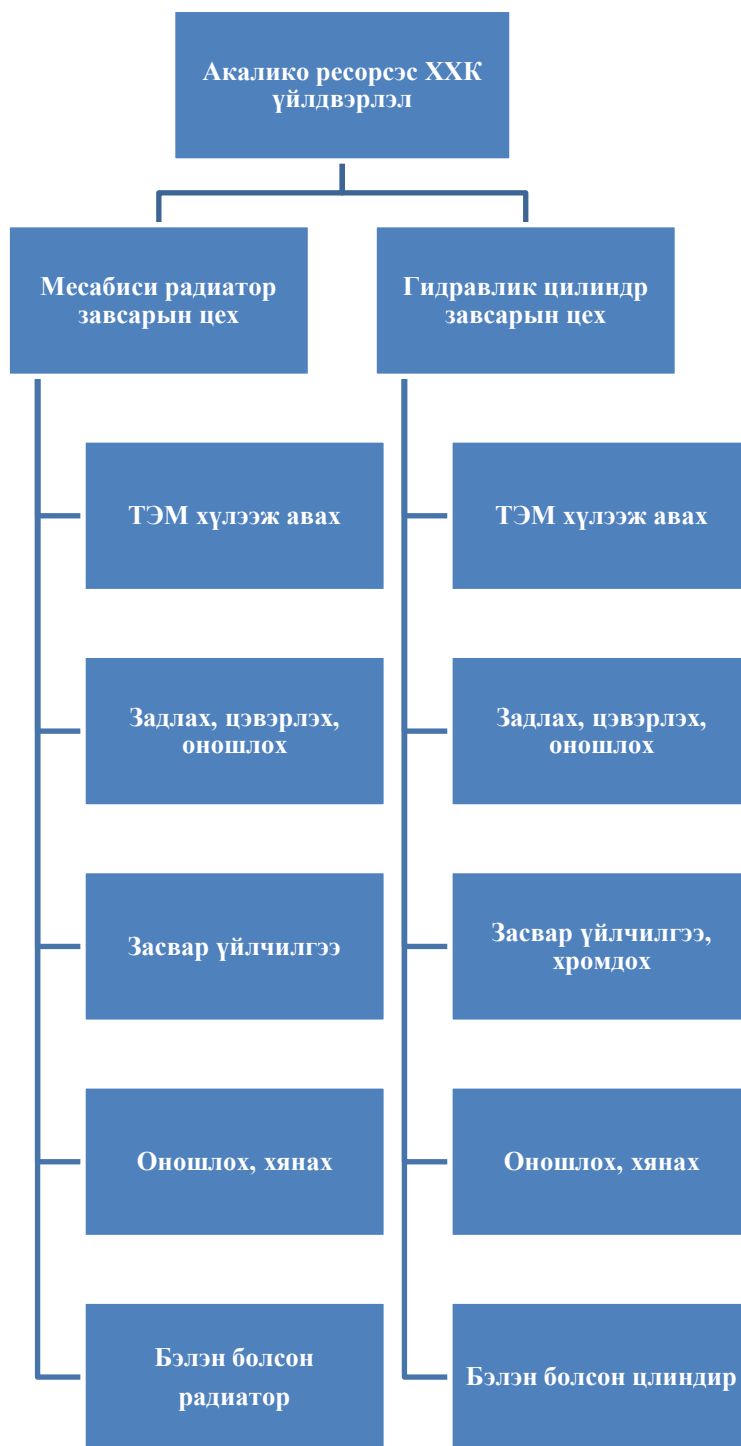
Акалико ресорсэс ХХК үйлдвэрлэл

Месабиси радиатор завсарын цех

ТЭМ хүлээж авах

Задлах, цэвэрлэх, оношлох

Засвар үйлчилгээ

Оношлох, хянах

Бэлэн болсон радиатор

Гидравлик цилиндр завсарын цех

ТЭМ хүлээж авах

Задлах, цэвэрлэх, оношлох

Засвар үйлчилгээ, хромдох

Оношлох, хянах

Бэлэн болсон цлиндир